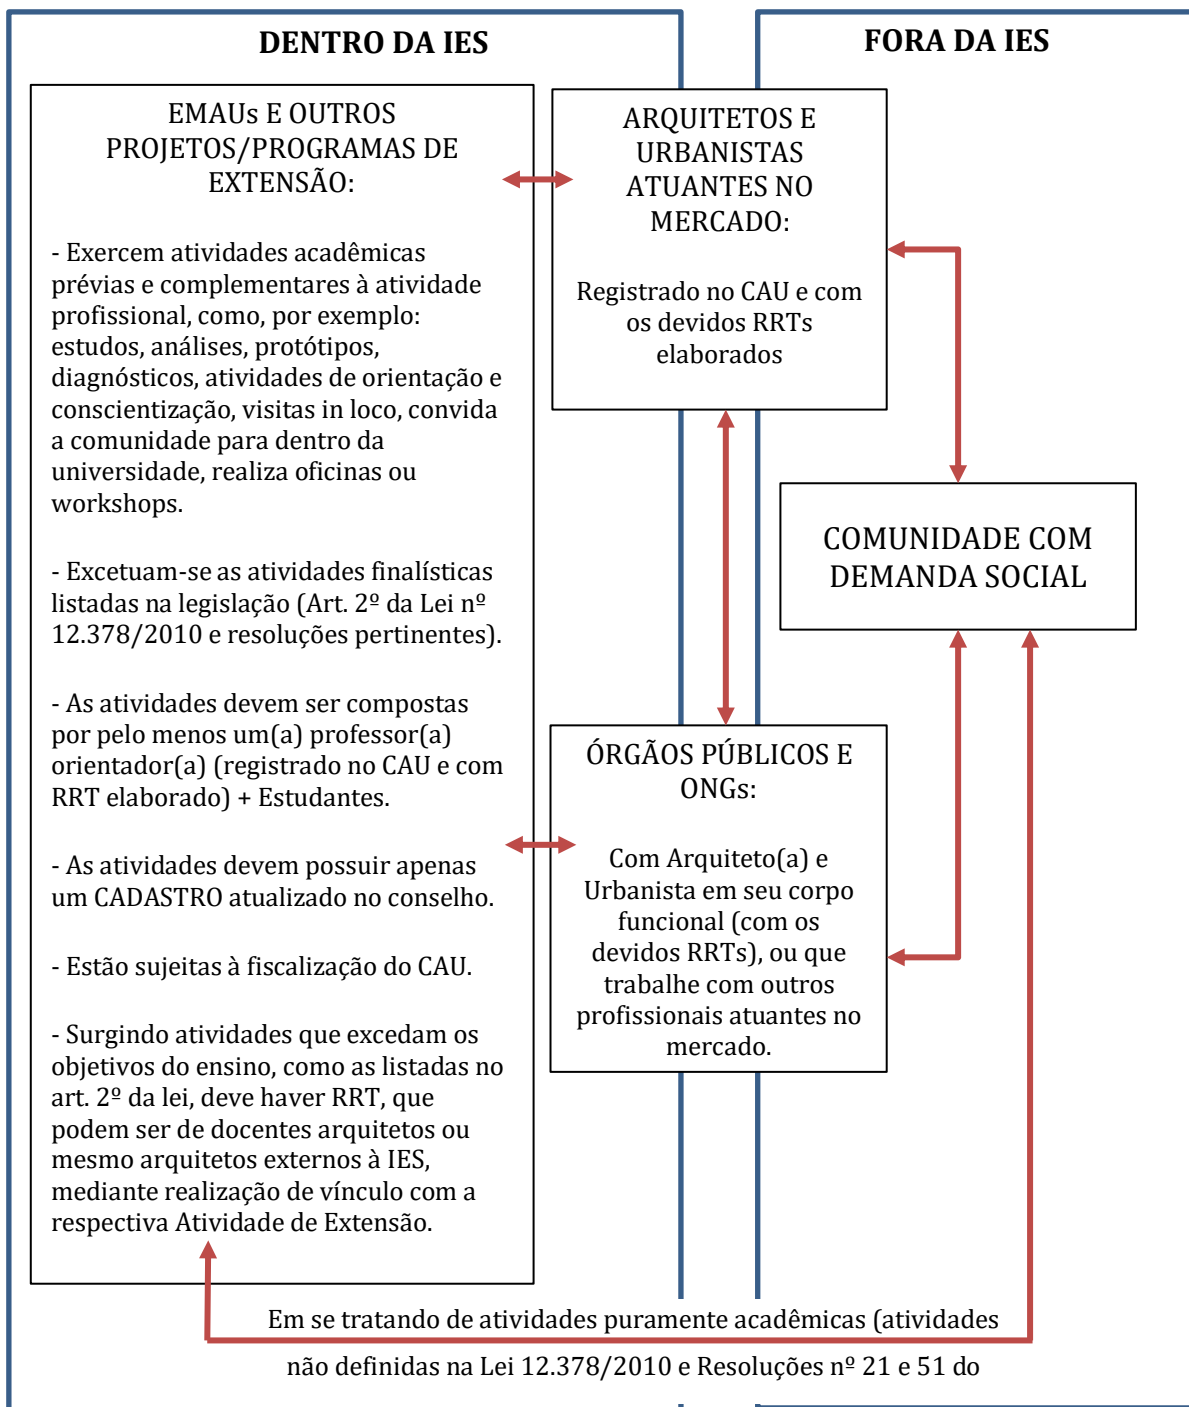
DENTRO DA IES

FORA DA IES

EMAUs E OUTROS PROJETOS/PROGRAMAS DE EXTENSÃO:

- Exercem atividades acadêmicas prévias e complementares à atividade profissional, como, por exemplo: estudos, análises, protótipos, diagnósticos, atividades de orientação e conscientização, visitas in loco, convida a comunidade para dentro da universidade, realiza oficinas ou workshops.

- Excetuam-se as atividades finalísticas listadas na legislação (Art. 2º da Lei nº 12.378/2010 e resoluções pertinentes).

- As atividades devem ser compostas por pelo menos um(a) professor(a) orientador(a) (registrado no CAU e com RRT elaborado) + Estudantes.

- As atividades devem possuir apenas um CADASTRO atualizado no conselho.

- Estão sujeitas à fiscalização do CAU.

- Surgindo atividades que excedam os objetivos do ensino, como as listadas no art. 2º da lei, deve haver RRT, que podem ser de docentes arquitetos ou mesmo arquitetos externos à IES, mediante realização de vínculo com a respectiva Atividade de Extensão.

ARQUITETOS E URBANISTAS ATUANTES NO MERCADO:

Registrado no CAU e com os devidos RRTs elaborados

COMUNIDADE COM DEMANDA SOCIAL

ÓRGÃOS PÚBLICOS E ONGs:

Com Arquiteto(a) e Urbanista em seu corpo funcional (com os devidos RRTs), ou que trabalhe com outros profissionais atuantes no mercado.

Em se tratando de atividades puramente acadêmicas (atividades

não definidas na Lei 12.378/2010 e Resoluções nº 21 e 51 do